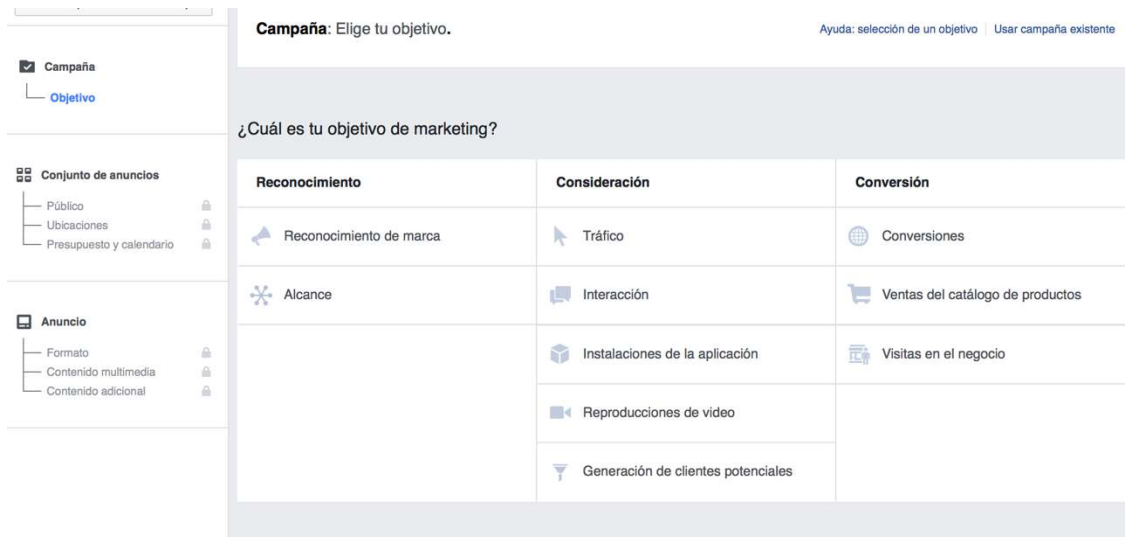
Campaña
Objetivo

Conjunto de anuncios
Público
Ubicaciones
Presupuesto y calendario

Anuncio
Formato
Contenido multimedia
Contenido adicional

Campaña: Elige tu objetivo.

Ayuda: selección de un objetivo | Usar campaña existente

¿Cuál es tu objetivo de marketing?

| Reconocimiento | Consideración | Conversión |
|---|---|---|
| Reconocimiento de marca | Tráfico | Conversiones |
| Alcance | Interacción | Ventas del catálogo de productos |
| | Instalaciones de la aplicación | Visitas en el negocio |
| | Reproducciones de video | |
| | Generación de clientes potenciales | |